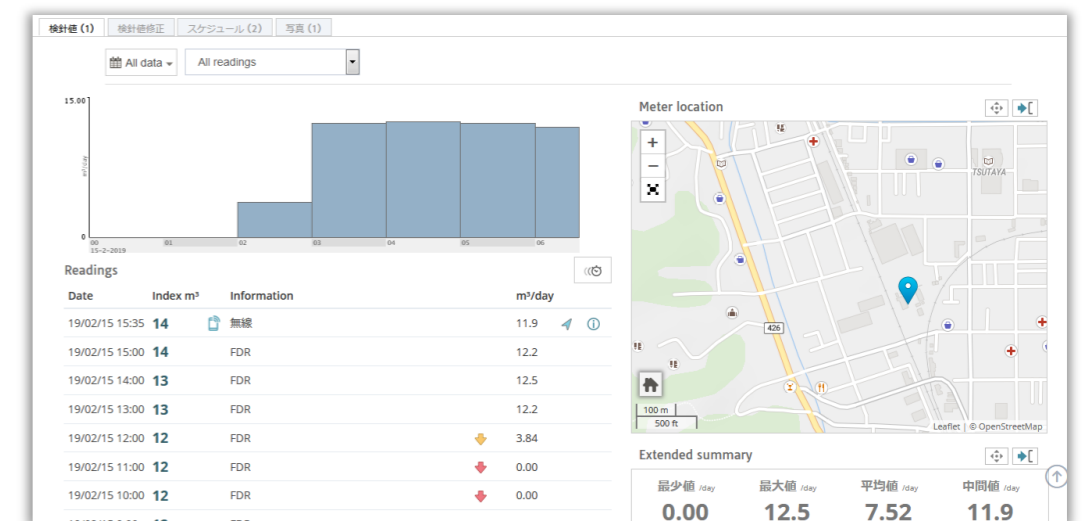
検針値 (1) | 検針値修正 | スケジュール (2) | 写真 (1)

All data

All readings

15.00

m³/day

0

00
15-2-2019

01

02

03

04

05

06

Readings

| Date | Index m³ | Information | m³/day |
|---|---|---|---|
| 19/02/15 15:35 | 14 | 無線 | 11.9 |
| 19/02/15 15:00 | 14 | FDR | 12.2 |
| 19/02/15 14:00 | 13 | FDR | 12.5 |
| 19/02/15 13:00 | 13 | FDR | 12.2 |
| 19/02/15 12:00 | 12 | FDR | 3.84 |
| 19/02/15 11:00 | 12 | FDR | 0.00 |
| 19/02/15 10:00 | 12 | FDR | 0.00 |

Meter location

+

−

TSUTAYA

426

100 m

500 ft

Leaflet | © OpenStreetMap

Extended summary

| 最少値 /day | 最大値 /day | 平均値 /day | 中間値 /day |
|---|---|---|---|
| 0.00 | 12.5 | 7.52 | 11.9 |